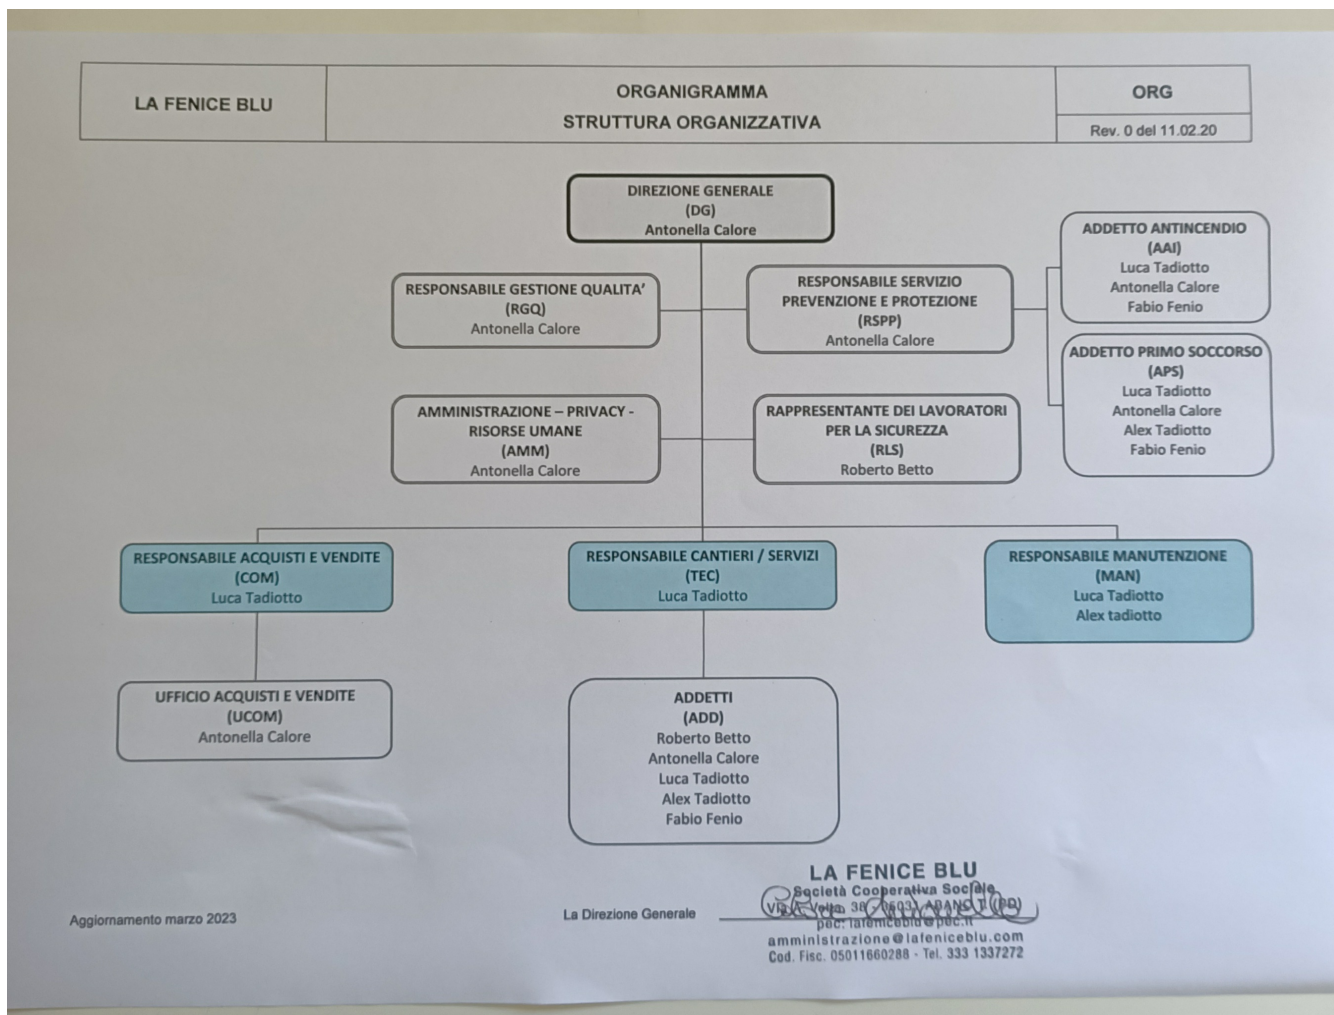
| LA FENICE BLU | ORGANIGRAMMA<br>STRUTTURA ORGANIZZATIVA | ORG<br>Rev. 0 del 11.02.20 |
|---|---|---|

DIREZIONE GENERALE
(DG)
Antonella Calore

RESPONSABILE GESTIONE QUALITA'
(RGQ)
Antonella Calore

RESPONSABILE SERVIZIO PREVENZIONE E PROTEZIONE
(RSPP)
Antonella Calore

ADDETTO ANTINCENDIO
(AAI)
Luca Tadiotto
Antonella Calore
Fabio Fenio

ADDETTO PRIMO SOCCORSO
(APS)
Luca Tadiotto
Antonella Calore
Alex Tadiotto
Fabio Fenio

AMMINISTRAZIONE – PRIVACY - RISORSE UMANE
(AMM)
Antonella Calore

RAPPRESENTANTE DEI LAVORATORI PER LA SICUREZZA
(RLS)
Roberto Betto

RESPONSABILE ACQUISTI E VENDITE
(COM)
Luca Tadiotto

RESPONSABILE CANTIERI / SERVIZI
(TEC)
Luca Tadiotto

RESPONSABILE MANUTENZIONE
(MAN)
Luca Tadiotto
Alex tadiotto

UFFICIO ACQUISTI E VENDITE
(UCOM)
Antonella Calore

ADDETTI
(ADD)
Roberto Betto
Antonella Calore
Luca Tadiotto
Alex Tadiotto
Fabio Fenio

Aggiornamento marzo 2023

La Direzione Generale

LA FENICE BLU
Società Cooperativa Sociale
Via A. Volta, 38 - 35031 ABANO T. (PD)
pec: lafeniceblu@pec.it
amministrazione@lafeniceblu.com
Cod. Fisc. 05011660288 - Tel. 333 1337272